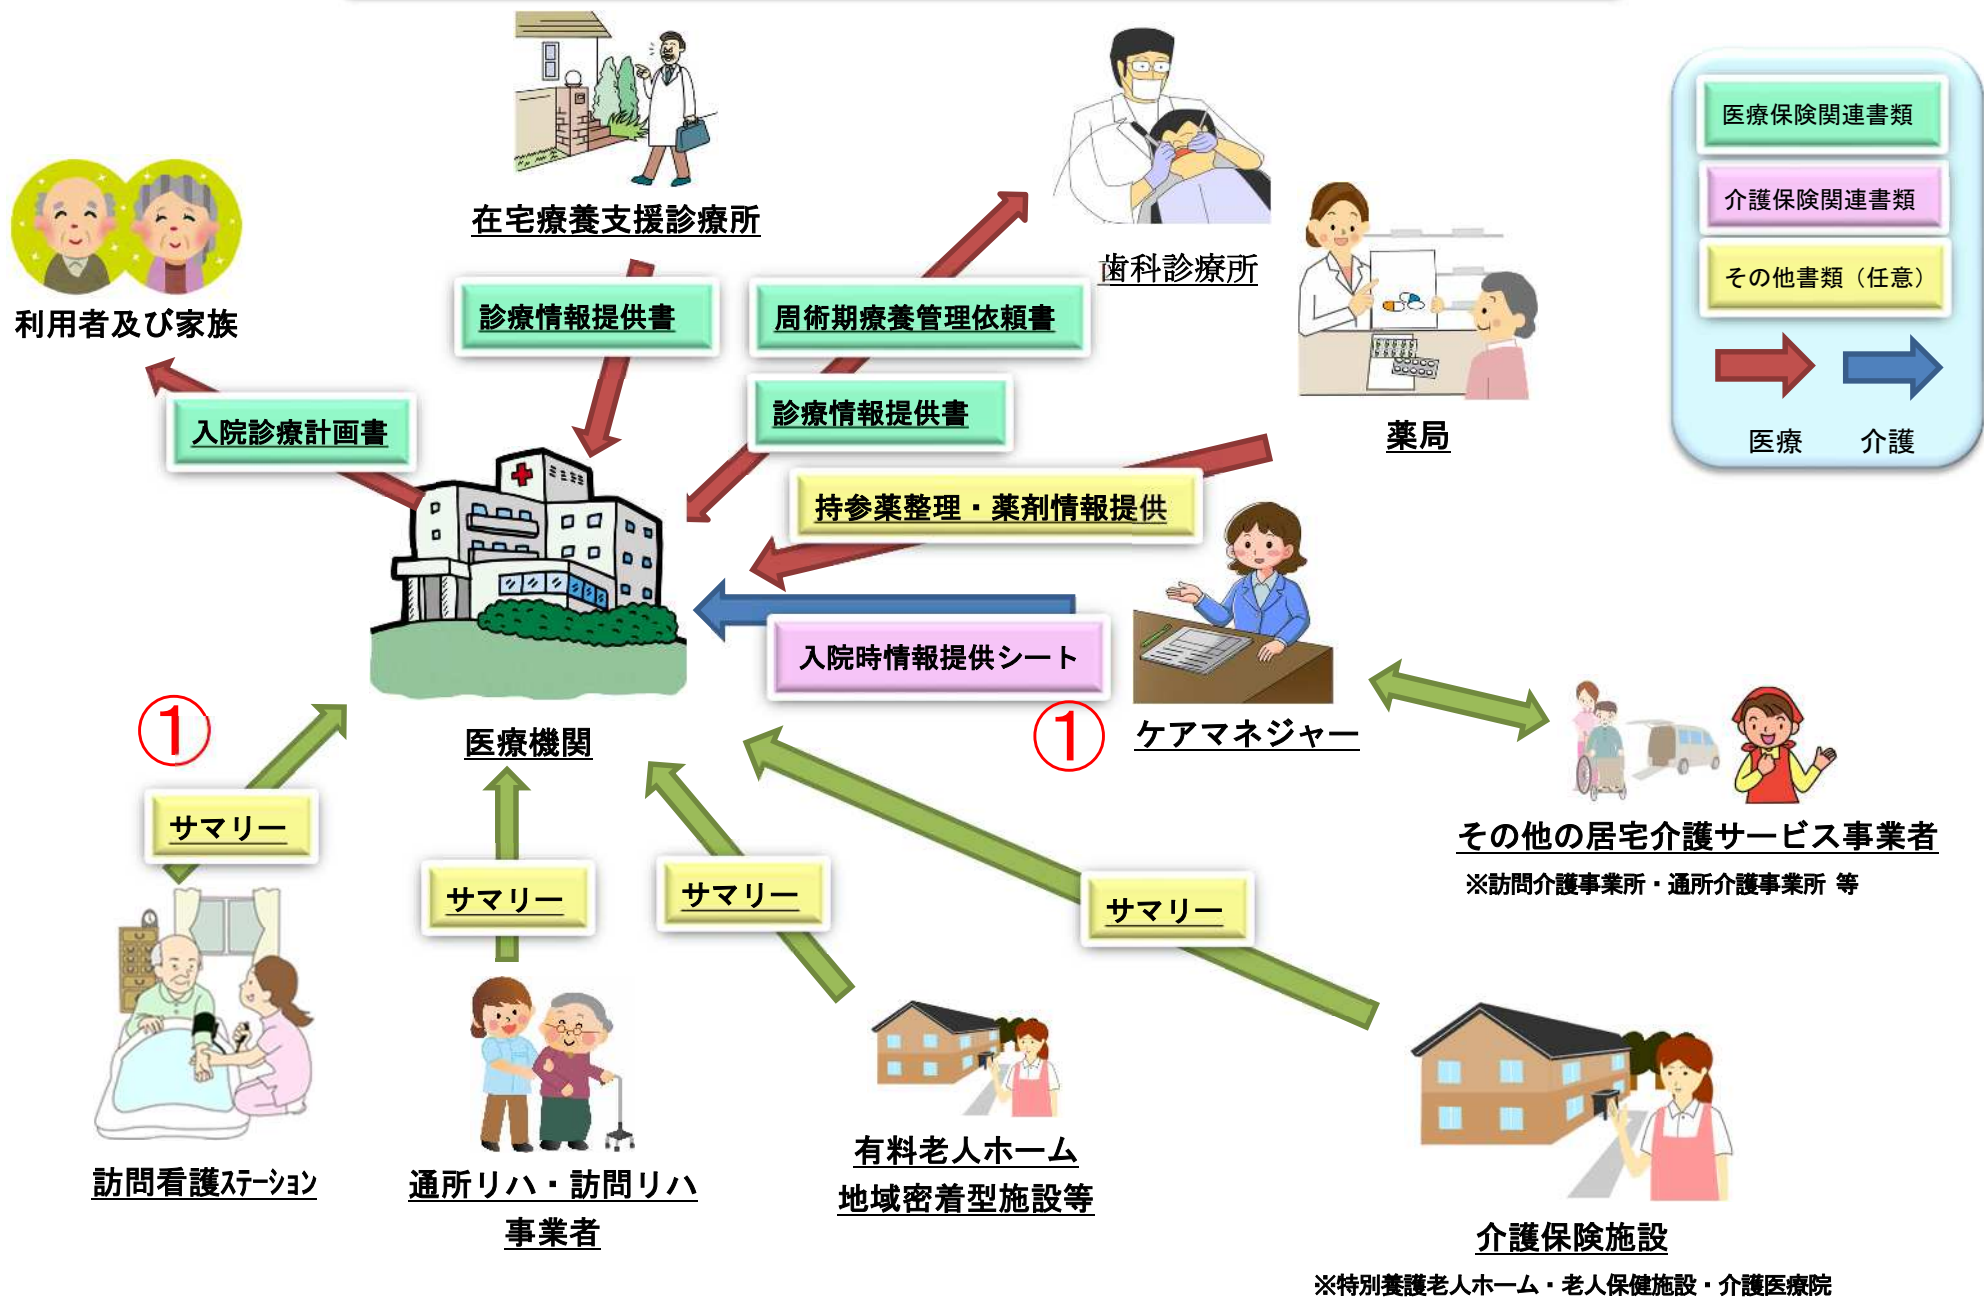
医療保険関連書類

介護保険関連書類

その他書類（任意）

医療　介護

在宅療養支援診療所

歯科診療所

薬局

利用者及び家族

診療情報提供書

周術期療養管理依頼書

診療情報提供書

入院診療計画書

持参薬整理・薬剤情報提供

入院時情報提供シート

医療機関

①

①

ケアマネジャー

その他の居宅介護サービス事業者

※訪問介護事業所・通所介護事業所 等

サマリー

サマリー

サマリー

サマリー

訪問看護ｽﾃｰｼｮﾝ

通所リハ・訪問リハ事業者

有料老人ホーム
地域密着型施設等

介護保険施設

※特別養護老人ホーム・老人保健施設・介護医療院